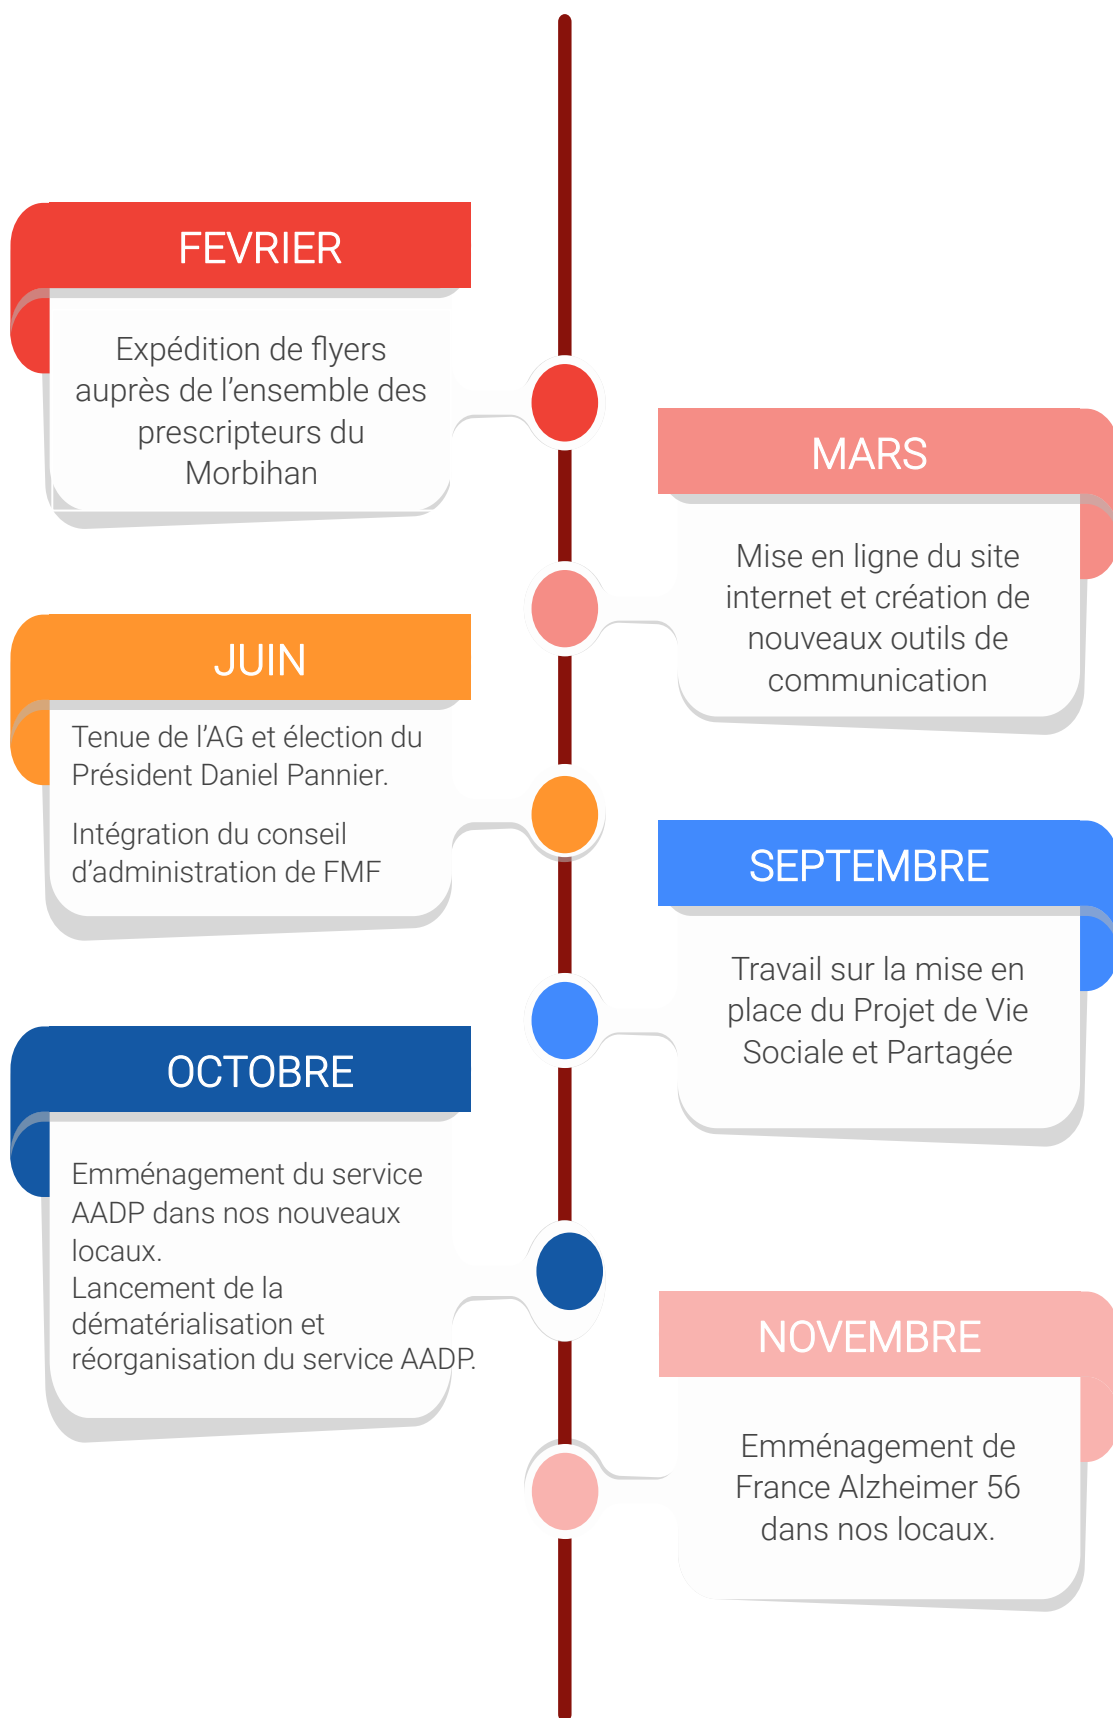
FEVRIER

Expédition de flyers auprès de l’ensemble des prescripteurs du Morbihan

MARS

Mise en ligne du site internet et création de nouveaux outils de communication

JUIN

Tenue de l’AG et élection du Président Daniel Pannier.

Intégration du conseil d’administration de FMF

SEPTEMBRE

Travail sur la mise en place du Projet de Vie Sociale et Partagée

OCTOBRE

Emménagement du service AADP dans nos nouveaux locaux.
Lancement de la dématérialisation et réorganisation du service AADP.

NOVEMBRE

Emménagement de France Alzheimer 56 dans nos locaux.